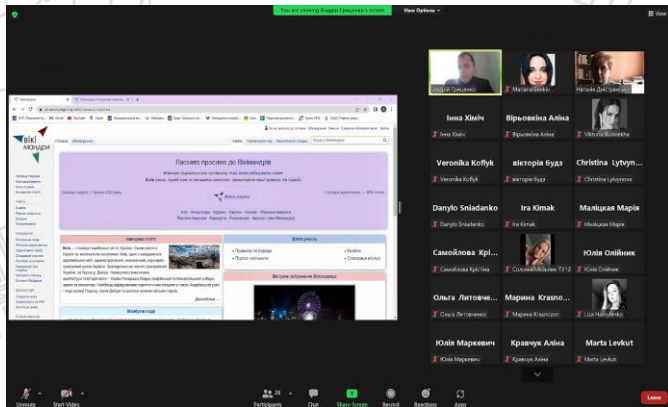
You are viewing Андрій Гриценко's screen

View Options

Ласкаво просимо до Вікімандрів

Андрій Гриценко

Mariana Berkiv

Наталія Дмитренко

Інна Хіміч

Вірьовкіна Аліна

Інна Хіміч

Вірьовкіна Аліна

Viktoria Burdelna

Veronika Koflyk

вікторія Будз

Christina Lytvyn...

Veronika Koflyk

вікторія Будз

Christina Lytvynova

Danylo Sniadanko

Ira Kimak

Маліцкая Марія

Danylo Sniadanko

Ira Kimak

Маліцкая Марія

Самойлова Крі...

Юлія Олійник

Самойлова Крістіна

Юлія Олійник

Ольга Литовче...

Марина Krasno...

Ольга Литовченко

Марина Krasnozon

Liza Haidylenko

Юлія Маркевич

Кравчук Аліна

Marta Levkut

Юлія Маркевич

Кравчук Аліна

Marta Levkut

Unmute

Start Video

Participants

Chat

Share Screen

Record

Reactions

Apps

Leave